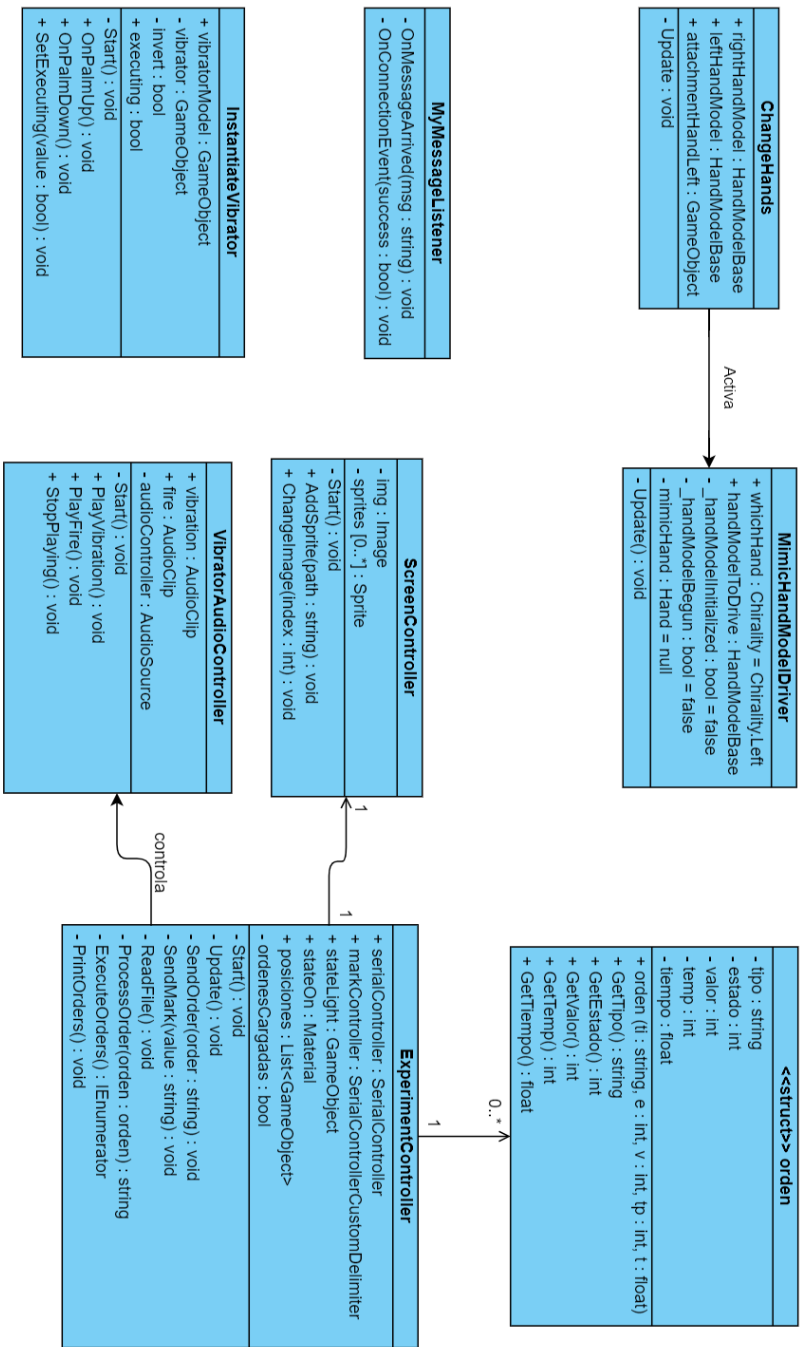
ChangeHands
+ rightHandModel : HandModelBase
+ leftHandModel : HandModelBase
+ attachmentHandLeft : GameObject
- Update : void

Activa

MimicHandModelDriver
+ whichHand : Chirality = Chirality.Left
+ handModelToDrive : HandModelBase
- _handModelInitialized : bool = false
- _handModelBegun : bool = false
- mimicHand : Hand = null
- Update() : void

MyMessageListener
- OnMessageArrived(msg : string) : void
- OnConnectionEvent(success : bool) : void

InstantiateVibrator
+ vibratorModel : GameObject
- vibrator : GameObject
- invert : bool
- executing : bool
- Start() : void
+ OnPalmUp() : void
+ OnPalmDown() : void
+ SetExecuting(value : bool) : void

ScreenController
- img : Image
- sprites [0..*] : Sprite
- Start() : void
+ AddSprite(path : string) : void
+ ChangeImage(index : int) : void

VibratorAudioController
+ vibration : AudioClip
+ fire : AudioClip
- audioController : AudioSource
- Start() : void
+ PlayVibration() : void
+ PlayFire() : void
+ StopPlaying() : void

<<struct>> orden
- tipo : string
- estado : int
- valor : int
- temp : int
- tiempo : float
+ orden (ti : string, e : int, v : int, tp : int, t : float)
+ GetTipo() : string
+ GetEstado() : int
+ GetValor() : int
+ GetTemp() : int
+ GetTiempo() : float

0..*

1

1

1

controla

ExperimentController
+ serialController : SerialController
+ markController : SerialControllerCustomDelimiter
+ stateLight : GameObject
+ stateOn : Material
+ posiciones : List<GameObject>
- ordenesCargadas : bool
- Start() : void
- Update() : void
- SendOrder(order : string) : void
- SendMark(value : string) : void
- ReadFile() : void
- ProcessOrder(orden : orden) : string
- ExecuteOrders() : IEnumerator
- PrintOrders() : void